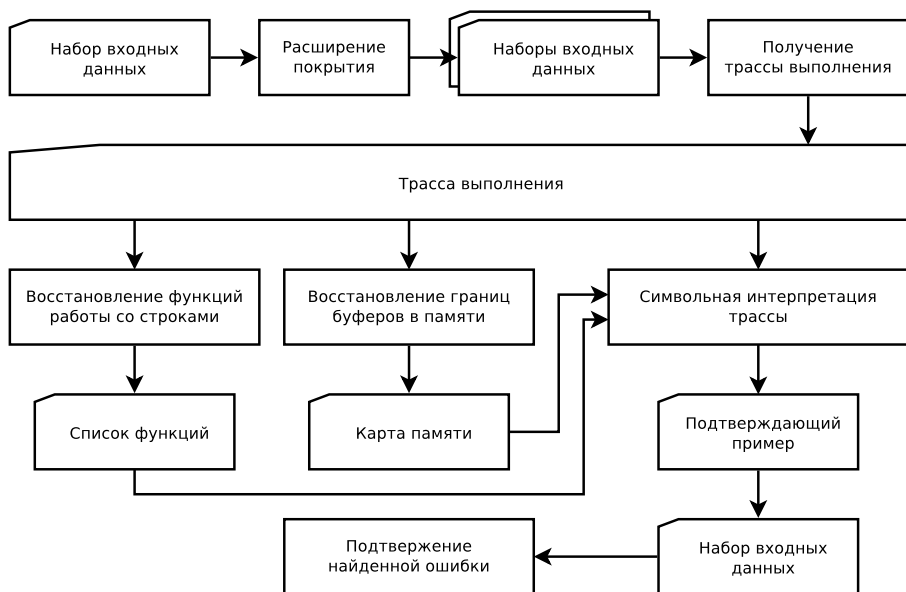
Набор входных данных

Расширение покрытия

Наборы входных данных

Получение трассы выполнения

Трасса выполнения

Восстановление функций работы со строками

Восстановление границ буферов в памяти

Символьная интерпретация трассы

Список функций

Карта памяти

Подтверждающий пример

Подтвержение найденной ошибки

Набор входных данных